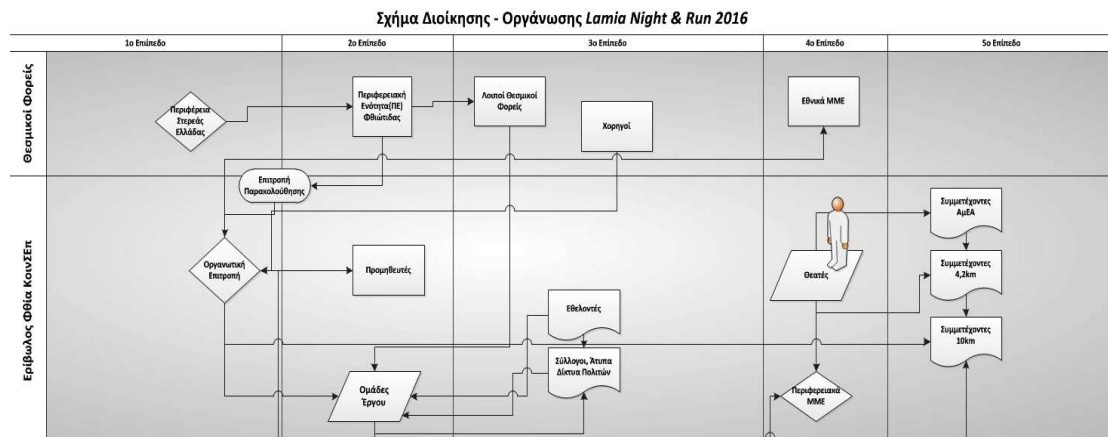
Σχήμα Διοίκησης - Οργάνωσης Lamia Night & Run 2016

1ο Επίπεδο

2ο Επίπεδο

3ο Επίπεδο

4ο Επίπεδο

5ο Επίπεδο

Θεσμικοί Φορείς

Περιφέρεια Στερεάς Ελλάδας

Περιφερειακή Ενότητα(ΠΕ) Φθιώτιδας

Λοιποί Θεσμικοί Φορείς

Χορηγοί

Εθνικά ΜΜΕ

Εριβωλος Φθία ΚοινΣΕπ

Επιτροπή Παρακολούθησης

Οργανωτική Επιτροπή

Προμηθευτές

Εθελοντές

Σύλλογοι, Άτυπα Δίκτυα Πολιτών

Ομάδες Έργου

Θεατές

Περιφερειακά ΜΜΕ

Συμμετέχοντες ΑμΕΑ

Συμμετέχοντες 4,2km

Συμμετέχοντες 10km